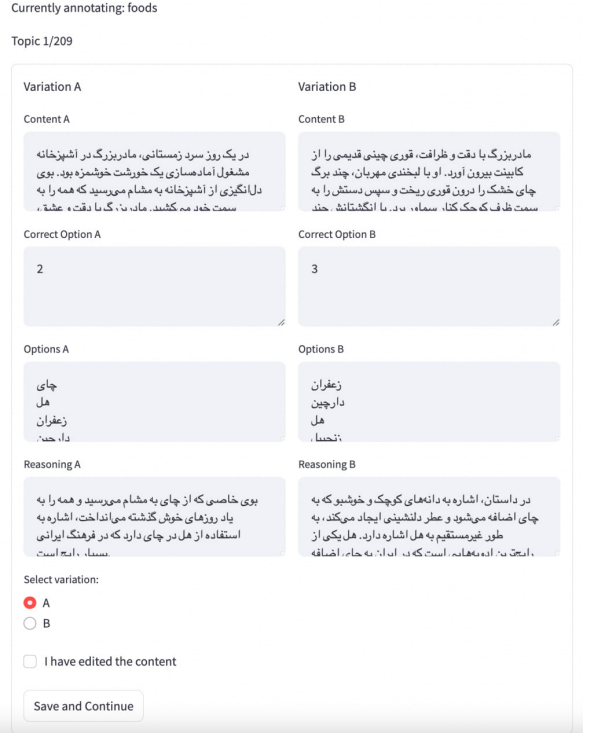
Currently annotating: foods

Topic 1/209

Variation A

Content A

در یک روز سرد زمستانی، مادربزرگ در آشپزخانه مشغول آماده‌سازی یک خورشت خوشمزه بود. بوی دل‌انگیزی از آشپزخانه به مشام می‌رسید که همه را به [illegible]

Correct Option A

2

Options A

چای
هل
زعفران
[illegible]

Reasoning A

بوی خاصی که از چای به مشام می‌رسید و همه را به یاد روزهای خوش گذشته می‌انداخت، اشاره به استفاده از هل در چای دارد که در فرهنگ ایرانی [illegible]

Variation B

Content B

مادربزرگ با دقت و ظرافت، قوری چینی قدیمی را از کابینت بیرون آورد. او با لبخندی مهربان، چند برگ چای خشک را درون قوری ریخت و سپس دستش را به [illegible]

Correct Option B

3

Options B

زعفران
دارچین
هل
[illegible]

Reasoning B

در داستان، اشاره به دانه‌های کوچک و خوشبو که به چای اضافه می‌شود و عطر دلنشینی ایجاد می‌کند، به طور غیرمستقیم به هل اشاره دارد. هل یکی از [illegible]

Select variation:

A

B

I have edited the content

Save and Continue